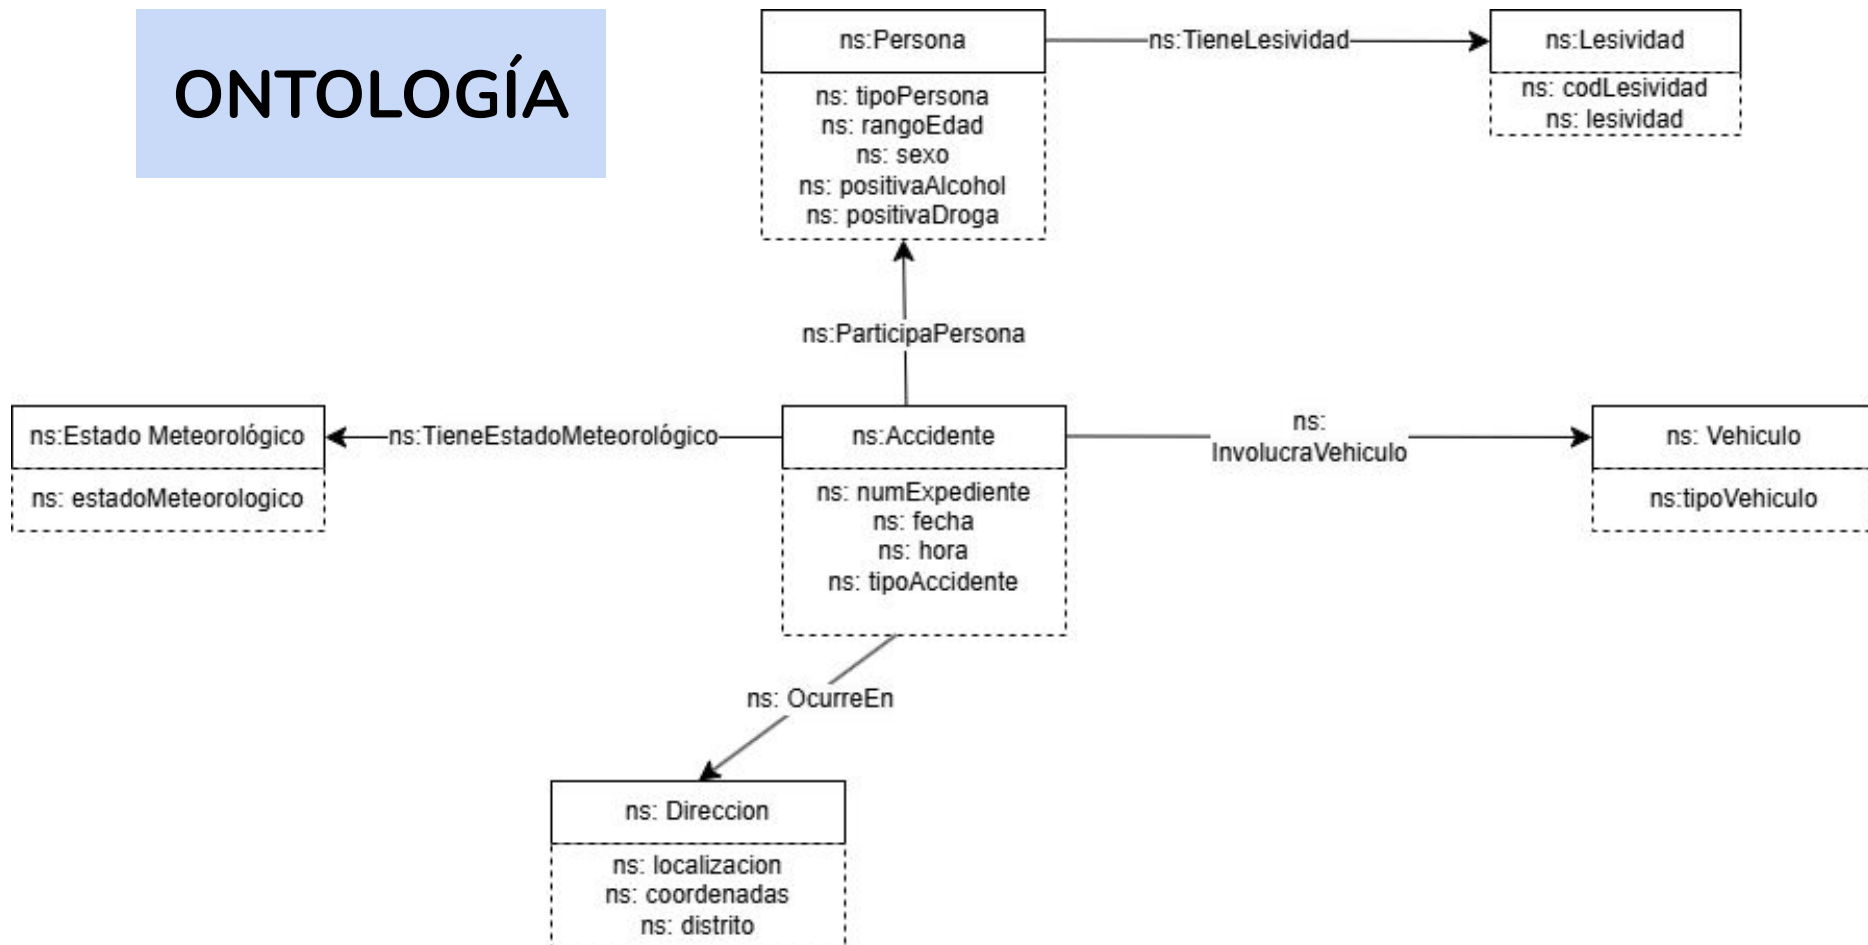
ONTOLOGÍA

ns:Persona

ns: tipoPersona
ns: rangoEdad
ns: sexo
ns: positivaAlcohol
ns: positivaDroga

ns:TieneLesividad

ns:Lesividad

ns: codLesividad
ns: lesividad

ns:ParticipaPersona

ns:Estado Meteorológico

ns: estadoMeteorologico

ns:TieneEstadoMeteorológico

ns:Accidente

ns: numExpediente
ns: fecha
ns: hora
ns: tipoAccidente

ns: InvolucraVehiculo

ns: Vehiculo

ns:tipoVehiculo

ns: OcurreEn

ns: Direccion

ns: localizacion
ns: coordenadas
ns: distrito